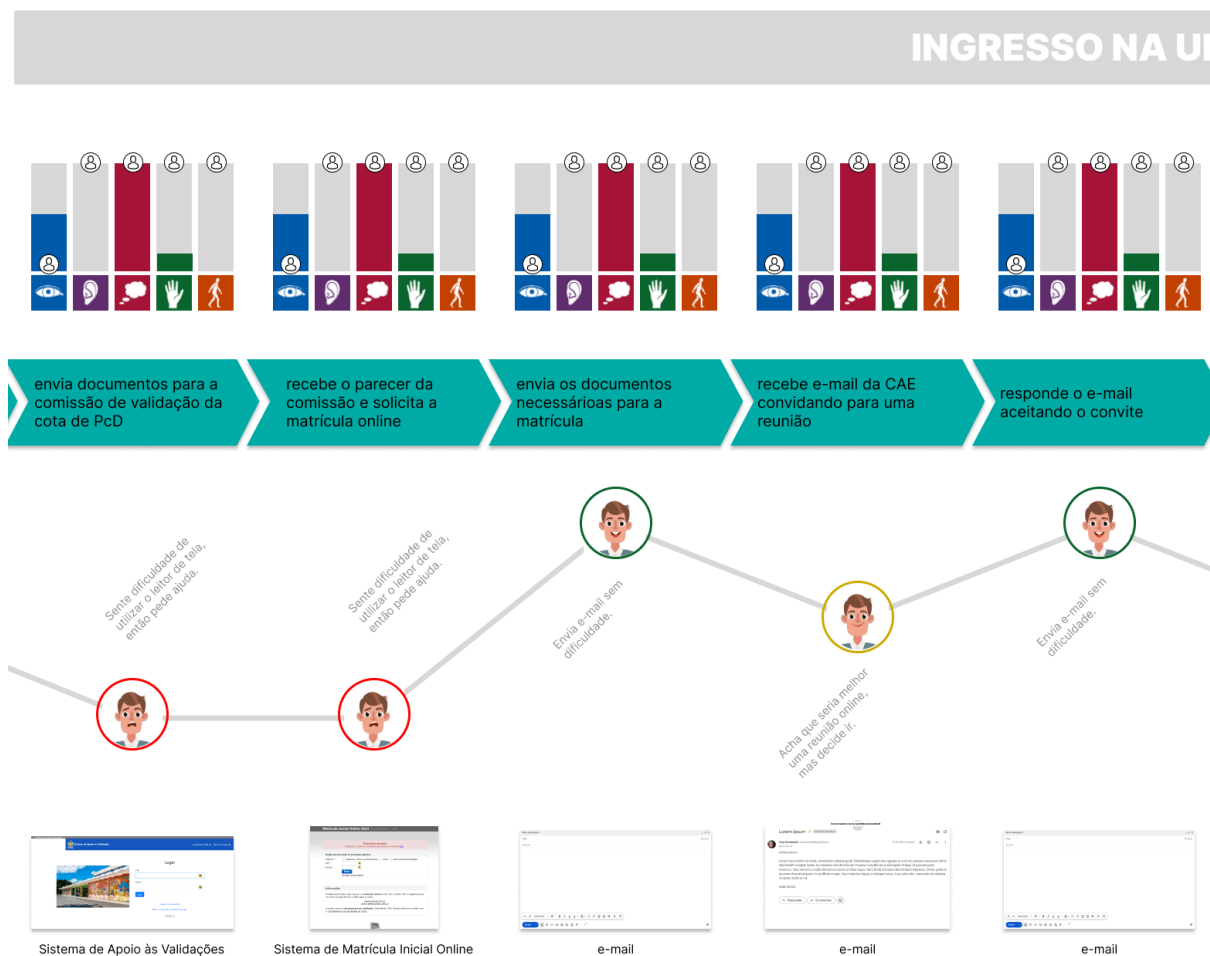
INGRESSO NA U

envia documentos para a comissão de validação da cota de PcD

recebe o parecer da comissão e solicita a matrícula online

envia os documentos necessárioas para a matrícula

recebe e-mail da CAE convidando para uma reunião

responde o e-mail aceitando o convite

Sente dificuldade de utilizar o leitor de tela, então pede ajuda.

Sente dificuldade de utilizar o leitor de tela, então pede ajuda.

Envia e-mail sem dificuldade.

Acha que seria melhor uma reunião online, mas decide ir.

Envia e-mail sem dificuldade.

Login

Matrícula Inicial Online 2022

Lorem Ipsum

Sistema de Apoio às Validações

Sistema de Matrícula Inicial Online

e-mail

e-mail

e-mail